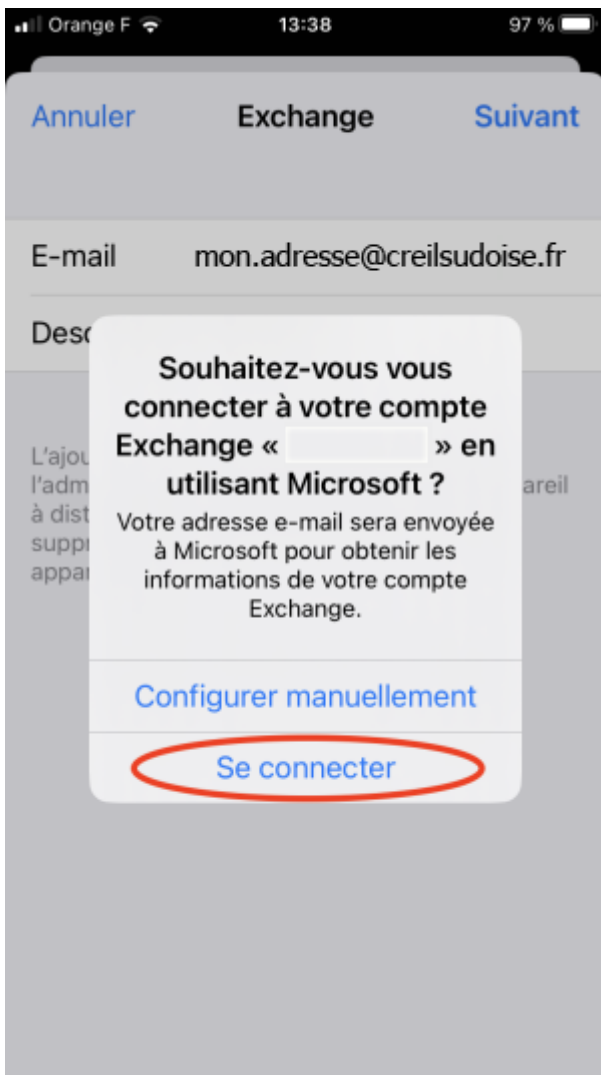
Orange F 13:38 97 %

Annuler Exchange Suivant

E-mail mon.adresse@creilsudoise.fr

Desc

L'ajou
l'adm
à dist
suppr
appar

areil

Souhaitez-vous vous connecter à votre compte Exchange « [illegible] » en utilisant Microsoft ?

Votre adresse e-mail sera envoyée à Microsoft pour obtenir les informations de votre compte Exchange.

Configurer manuellement

Se connecter